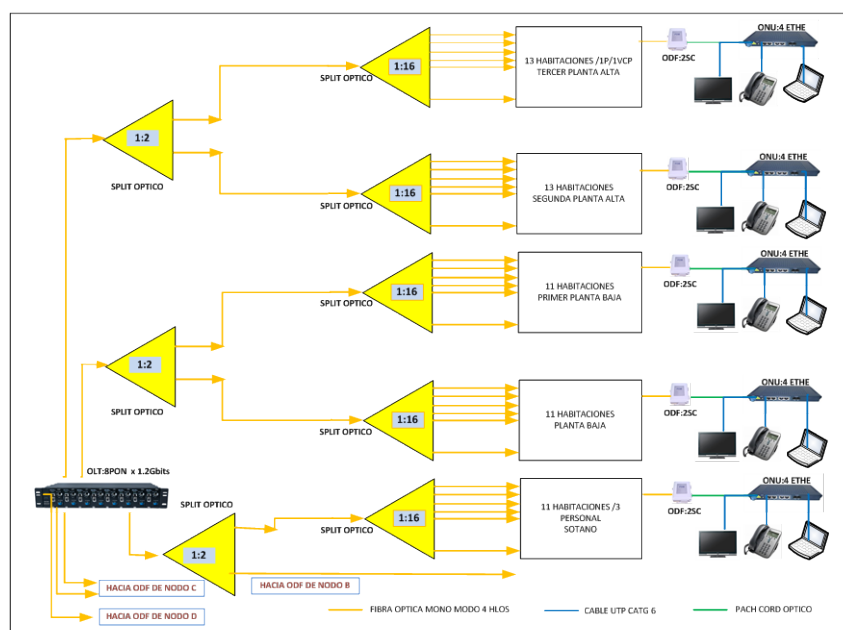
1:16
SPLIT OPTICO
13 HABITACIONES /1P/1VCP
TERCER PLANTA ALTA
ODF:2SC
ONU:4 ETHE

1:2
SPLIT OPTICO

1:16
SPLIT OPTICO
13 HABITACIONES
SEGUNDA PLANTA ALTA
ODF:2SC
ONU:4 ETHE

1:16
SPLIT OPTICO
11 HABITACIONES
PRIMER PLANTA BAJA
ODF:2SC
ONU:4 ETHE

1:2
SPLIT OPTICO

1:16
SPLIT OPTICO
11 HABITACIONES
PLANTA BAJA
ODF:2SC
ONU:4 ETHE

OLT:8PON x 1.2Gbits
SPLIT OPTICO
1:2
1:16
SPLIT OPTICO
11 HABITACIONES /3
PERSONAL
SOTANO
ODF:2SC
ONU:4 ETHE

HACIA ODF DE NODO C
HACIA ODF DE NODO B
HACIA ODF DE NODO D

FIBRA OPTICA MONO MODO 4 HLOS
CABLE UTP CATG 6
PACH CORD OPTICO